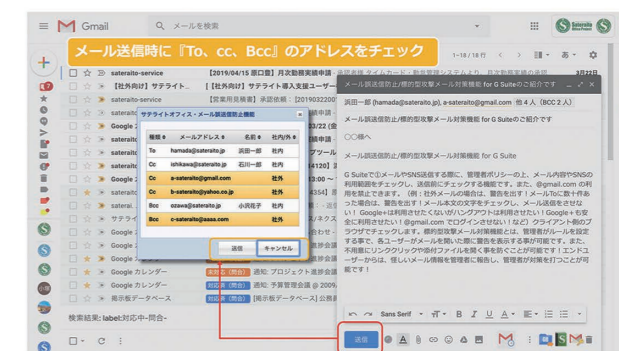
Gmail

メールを検索

メール送信時に『To、cc、Bcc』のアドレスをチェック

1–18 / 18 行

sateraito-service

【2019/04/15 原口園】月次勤務実績申請

3月27日

【社外向け】サテライト

【社外向け】サテライト導入支援ユーザー

sateraito-service

【営業用見積書】承認依頼：[2019032200

Google

Google

Google

Google

Google

サテライトオフィス・メール誤送信防止機能

| 種類 | メールアドレス | 名前 | 社内/外 |
|---|---|---|---|
| To | hamada@sateraito.jp | 浜田一郎 | 社内 |
| Cc | ishikawa@sateraito.jp | 石川一郎 | 社内 |
| Cc | a-sateraito@gmail.com | | 社外 |
| Cc | b-sateraito@yahoo.co.jp | | 社外 |
| Bcc | ozawa@sateraito.jp | 小沢花子 | 社内 |
| Bcc | c-sateraito@aaaa.com | | 社外 |

送信

キャンセル

Google カレンダー

Google カレンダー

掲示板データベース

対応済（問合）

対応済（問合）

対応済（問合）

通知：プロジェクト進捗会議

通知：予算管理会議

[掲示板データベース] 公開

検索結果: label:対応中-問合-

メール誤送信防止/標的型攻撃メール対策機能 for G Suiteのご紹介

浜田一郎 (hamada@sateraito.jp), a-sateraito@gmail.com 他 4 人（BCC 2 人）

メール誤送信防止/標的型攻撃メール対策機能 for G Suiteのご紹介です

〇〇様へ

メール誤送信防止/標的型攻撃メール対策機能 for G Suite

G Suiteで①メールやSNS送信する際に、管理者ポリシーの上、メール内容やSNSの利用範囲をチェックし、送信前にチェックする機能です。また、@gmail.com の利用を禁止できます。（例：社外メールの場合は、警告を出す！メールToに数十件あった場合は、警告を出す！メール本文の文字をチェックし、メール送信をさせない！Google+は利用させたくないがハングアウトは利用させたい！Google＋も安全に利用させたい！@gmail.com でログインさせない！など）クライアント側のブラウザでチェックします。標的型攻撃メール対策機能とは、管理者がルールを設定することで、各ユーザーがメールを開いた際に警告を表示する事が可能です。また、本機能にリンククリックや添付ファイルを開く事を防ぐことが可能です！エンドユーザーからは、怪しいメール情報を管理者に報告し、管理者が対策を打つことが可能です！

Sans Serif

送信